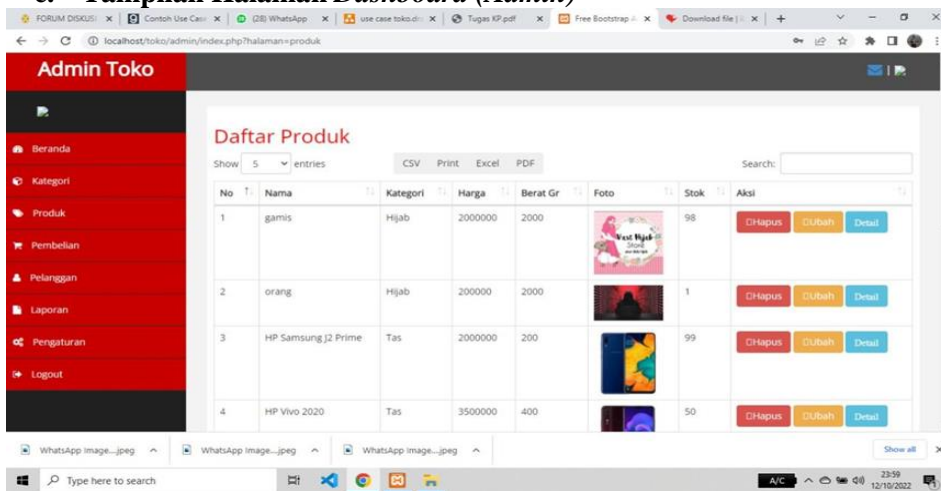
c. Tampilan Halaman Dashboard (Admin)

FORUM DISKUSI | Contoh Use Case | (28) WhatsApp | use case toko.do | Tugas KP.pdf | Free Bootstrap A | Download file | +

localhost/toko/admin/index.php?halaman=produk

Admin Toko

Beranda
Kategori
Produk
Pembelian
Pelanggan
Laporan
Pengaturan
Logout

Daftar Produk

Show 5 entries CSV Print Excel PDF Search:

| No | Nama | Kategori | Harga | Berat Gr | Foto | Stok | Aksi |
|---|---|---|---|---|---|---|---|
| 1 | gamis | Hijab | 2000000 | 2000 | Vest Hijab Store | 98 | Hapus Ubah Detail |
| 2 | orang | Hijab | 200000 | 2000 | | 1 | Hapus Ubah Detail |
| 3 | HP Samsung J2 Prime | Tas | 2000000 | 200 | | 99 | Hapus Ubah Detail |
| 4 | HP Vivo 2020 | Tas | 3500000 | 400 | | 50 | Hapus Ubah Detail |

WhatsApp Image....jpeg WhatsApp Image....jpeg WhatsApp Image....jpeg Show all

Type here to search

A/C 23:59 12/10/2022